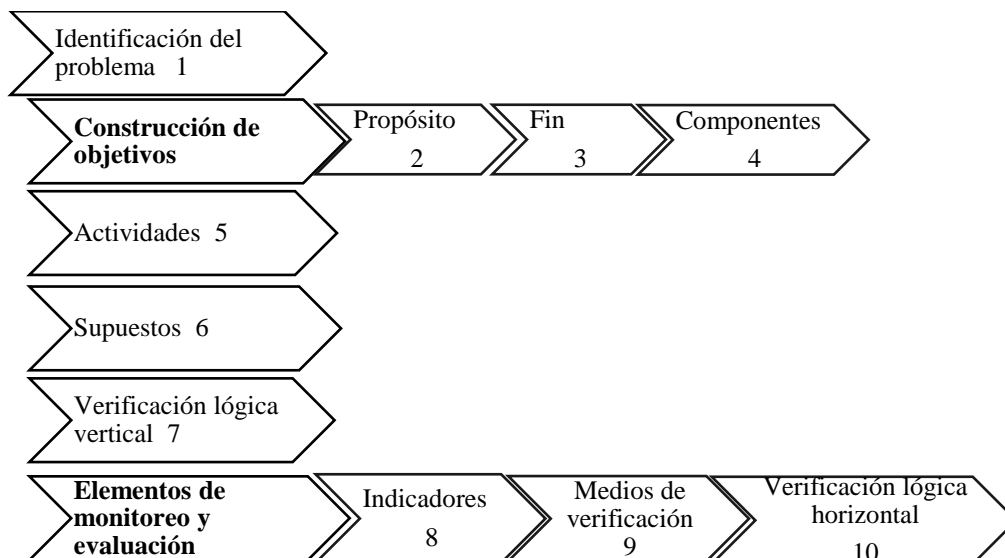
Identificación del problema 1

**Construcción de objetivos**

Propósito
2

Fin
3

Componentes
4

Actividades 5

Supuestos 6

Verificación lógica vertical 7

**Elementos de monitoreo y evaluación**

Indicadores
8

Medios de verificación
9

Verificación lógica horizontal
10